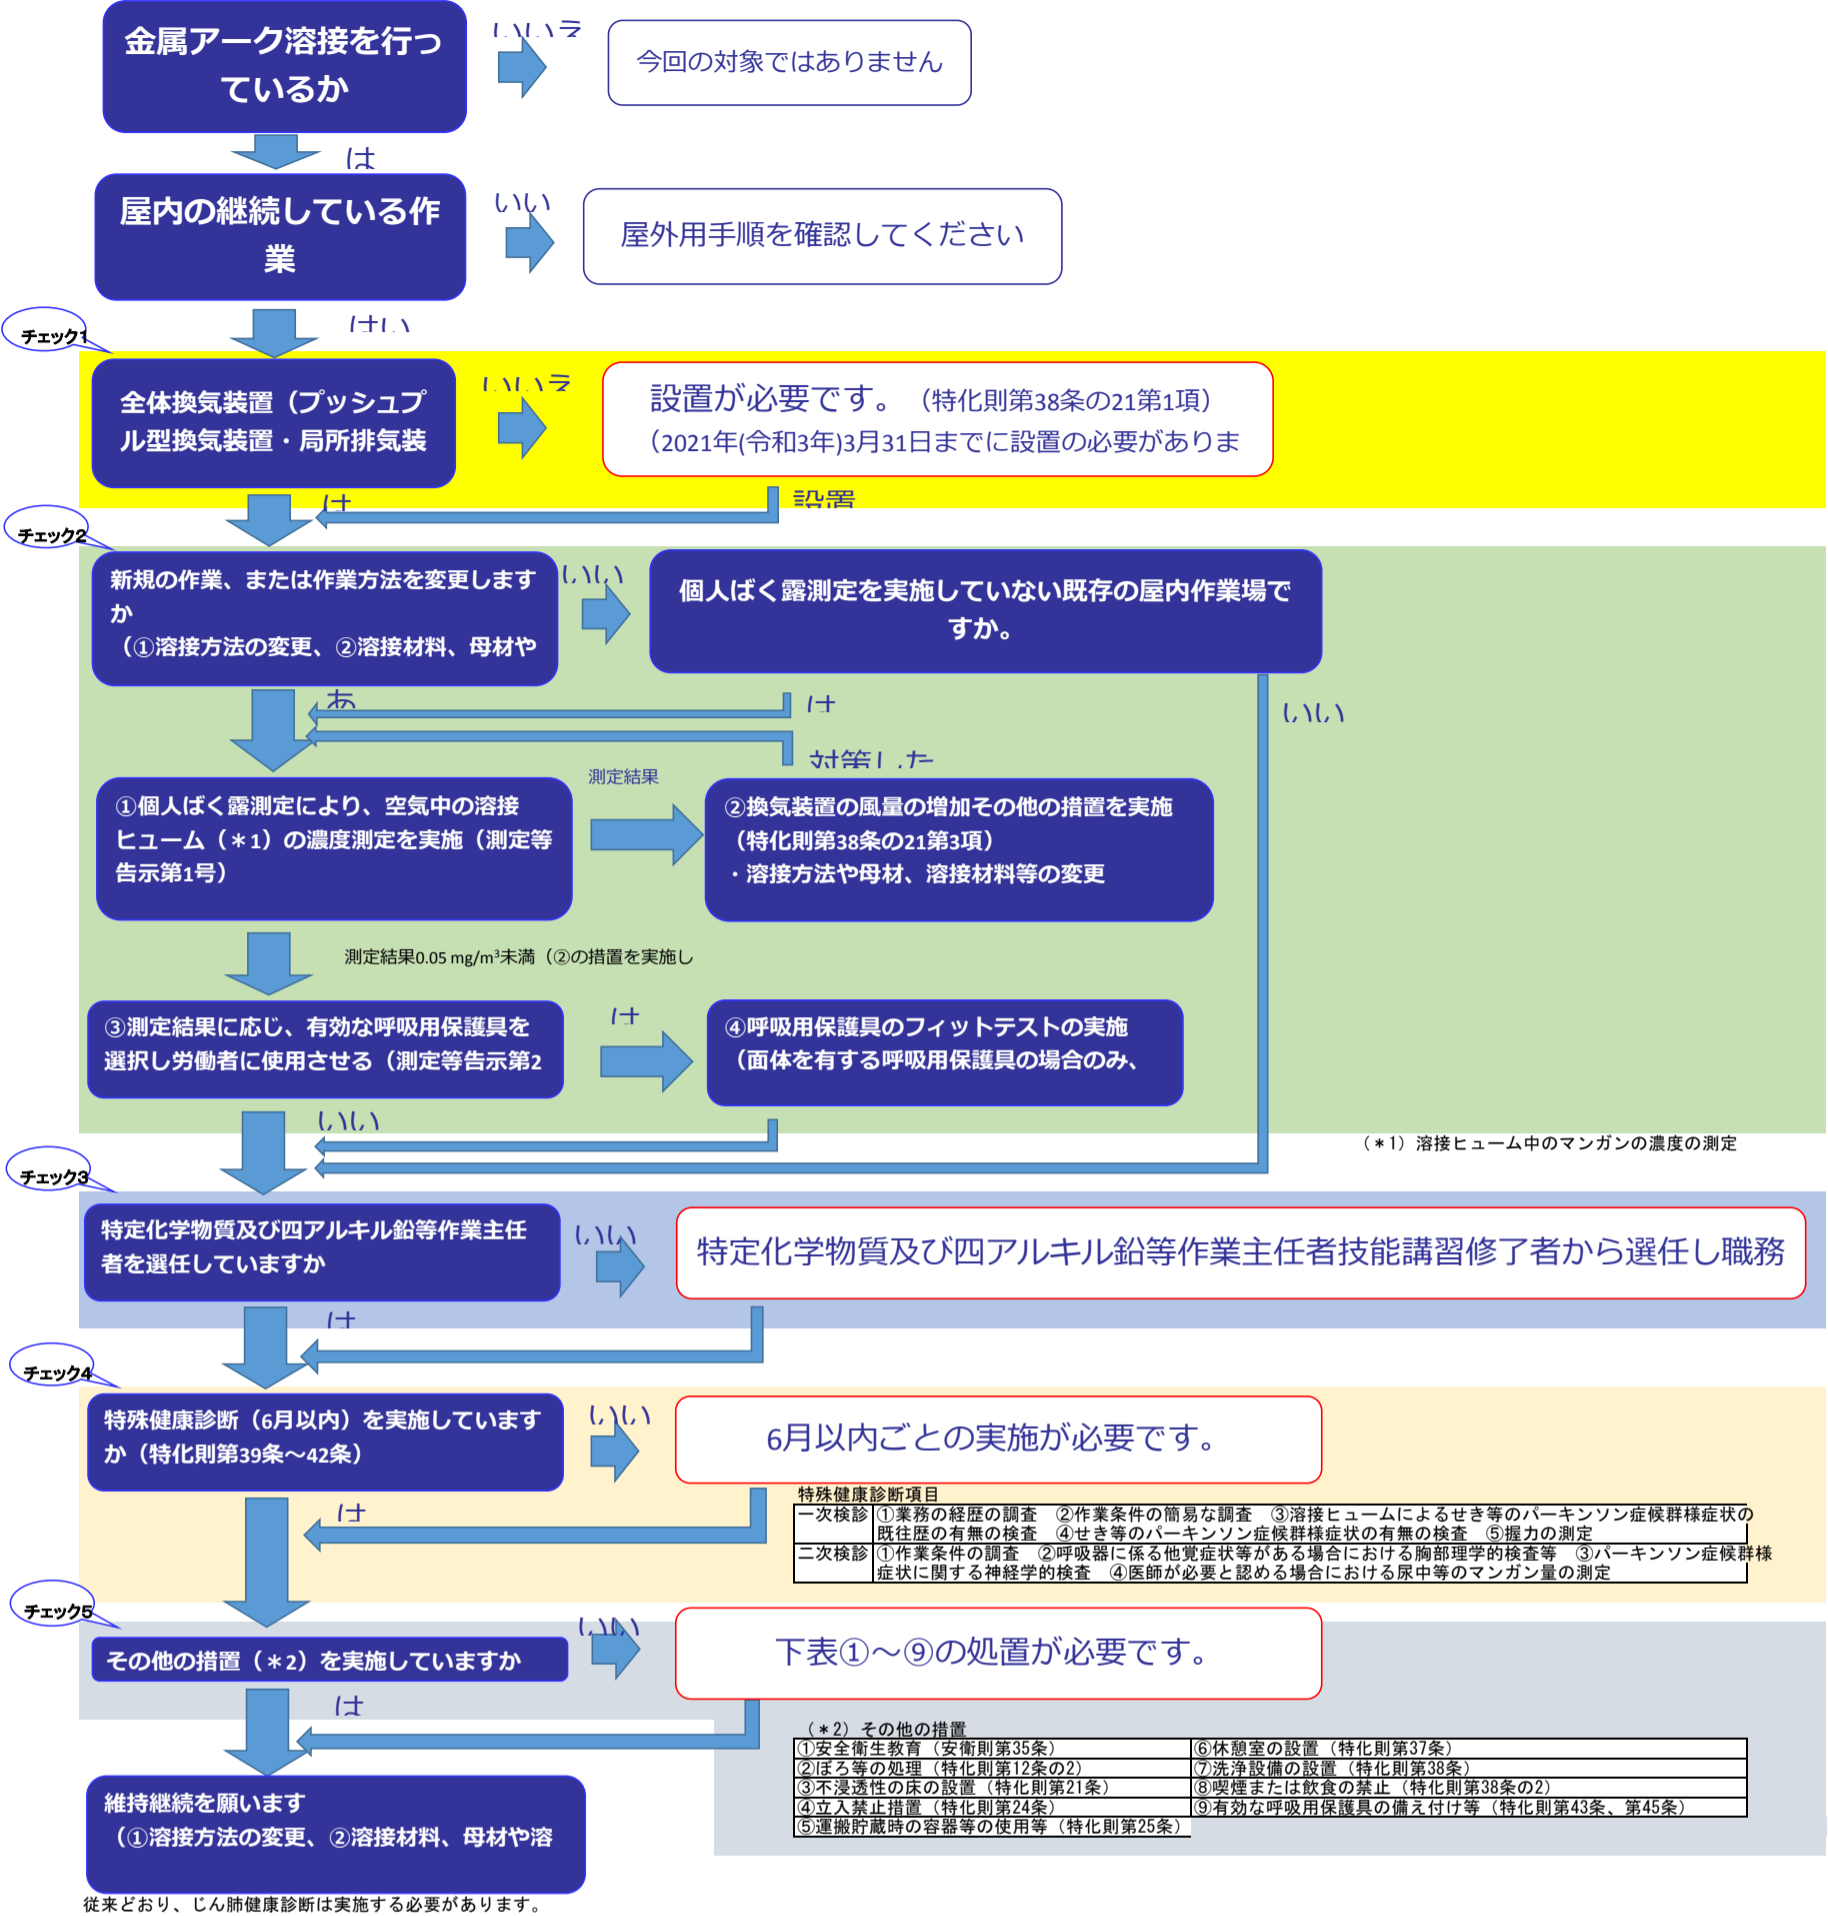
金属アーク溶接を行っているか

いいえ

今回の対象ではありません

は

屋内の継続している作業

いい

屋外用手順を確認してください

はい

チェック1

全体換気装置（プッシュプル型換気装置・局所排気装

いいえ

設置が必要です。（特化則第38条の21第1項）
(2021年(令和3年)3月31日までに設置の必要がありま

は

設置

チェック2

新規の作業、または作業方法を変更しますか
（①溶接方法の変更、②溶接材料、母材や

いいい

個人ばく露測定を実施していない既存の屋内作業場ですか。

あ

は

いいい

対策した

測定結果

①個人ばく露測定により、空気中の溶接ヒューム（＊1）の濃度測定を実施（測定等告示第1号）

②換気装置の風量の増加その他の措置を実施（特化則第38条の21第3項）
・溶接方法や母材、溶接材料等の変更

測定結果0.05 mg/m³未満（②の措置を実施し

③測定結果に応じ、有効な呼吸用保護具を選択し労働者に使用させる（測定等告示第2

は

④呼吸用保護具のフィットテストの実施（面体を有する呼吸用保護具の場合のみ、

いいい

（＊1）溶接ヒューム中のマンガンの濃度の測定

チェック3

特定化学物質及び四アルキル鉛等作業主任者を選任していますか

いいい

特定化学物質及び四アルキル鉛等作業主任者技能講習修了者から選任し職務

は

チェック4

特殊健康診断（6月以内）を実施していますか（特化則第39条～42条）

いいい

6月以内ごとの実施が必要です。

は

特殊健康診断項目

| 一次検診 | ①業務の経歴の調査　②作業条件の簡易な調査　③溶接ヒュームによるせき等のパーキンソン症候群様症状の既往歴の有無の検査　④せき等のパーキンソン症候群様症状の有無の検査　⑤握力の測定 |
|---|---|
| 二次検診 | ①作業条件の調査　②呼吸器に係る他覚症状等がある場合における胸部理学的検査等　③パーキンソン症候群様症状に関する神経学的検査　④医師が必要と認める場合における尿中等のマンガン量の測定 |

チェック5

その他の措置（＊2）を実施していますか

いいい

下表①～⑨の処置が必要です。

は

（＊2）その他の措置

| ①安全衛生教育（安衛則第35条） | ⑥休憩室の設置（特化則第37条） |
|---|---|
| ②ぼろ等の処理（特化則第12条の2） | ⑦洗浄設備の設置（特化則第38条） |
| ③不浸透性の床の設置（特化則第21条） | ⑧喫煙または飲食の禁止（特化則第38条の2） |
| ④立入禁止措置（特化則第24条） | ⑨有効な呼吸用保護具の備え付け等（特化則第43条、第45条） |
| ⑤運搬貯蔵時の容器等の使用等（特化則第25条） | |

維持継続を願います
（①溶接方法の変更、②溶接材料、母材や溶

従来どおり、じん肺健康診断は実施する必要があります。